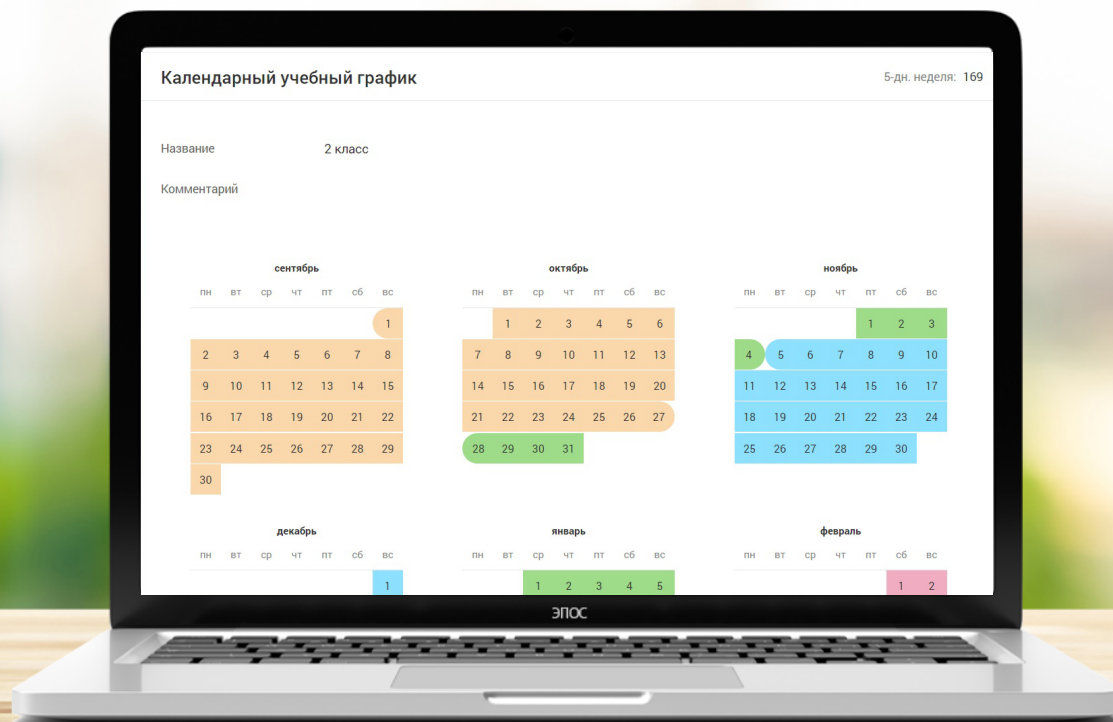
Календарный учебный график

5-дн. неделя: 169

Название 2 класс

Комментарий

сентябрь

| пн | вт | ср | чт | пт | сб | вс |
|---|---|---|---|---|---|---|
| | | | | | | 1 |
| 2 | 3 | 4 | 5 | 6 | 7 | 8 |
| 9 | 10 | 11 | 12 | 13 | 14 | 15 |
| 16 | 17 | 18 | 19 | 20 | 21 | 22 |
| 23 | 24 | 25 | 26 | 27 | 28 | 29 |
| 30 | | | | | | |

октябрь

| пн | вт | ср | чт | пт | сб | вс |
|---|---|---|---|---|---|---|
| | 1 | 2 | 3 | 4 | 5 | 6 |
| 7 | 8 | 9 | 10 | 11 | 12 | 13 |
| 14 | 15 | 16 | 17 | 18 | 19 | 20 |
| 21 | 22 | 23 | 24 | 25 | 26 | 27 |
| 28 | 29 | 30 | 31 | | | |

ноябрь

| пн | вт | ср | чт | пт | сб | вс |
|---|---|---|---|---|---|---|
| | | | | 1 | 2 | 3 |
| 4 | 5 | 6 | 7 | 8 | 9 | 10 |
| 11 | 12 | 13 | 14 | 15 | 16 | 17 |
| 18 | 19 | 20 | 21 | 22 | 23 | 24 |
| 25 | 26 | 27 | 28 | 29 | 30 | |

декабрь

| пн | вт | ср | чт | пт | сб | вс |
|---|---|---|---|---|---|---|
| | | | | | | 1 |

январь

| пн | вт | ср | чт | пт | сб | вс |
|---|---|---|---|---|---|---|
| | | 1 | 2 | 3 | 4 | 5 |

февраль

| пн | вт | ср | чт | пт | сб | вс |
|---|---|---|---|---|---|---|
| | | | | | 1 | 2 |

ЭПОС